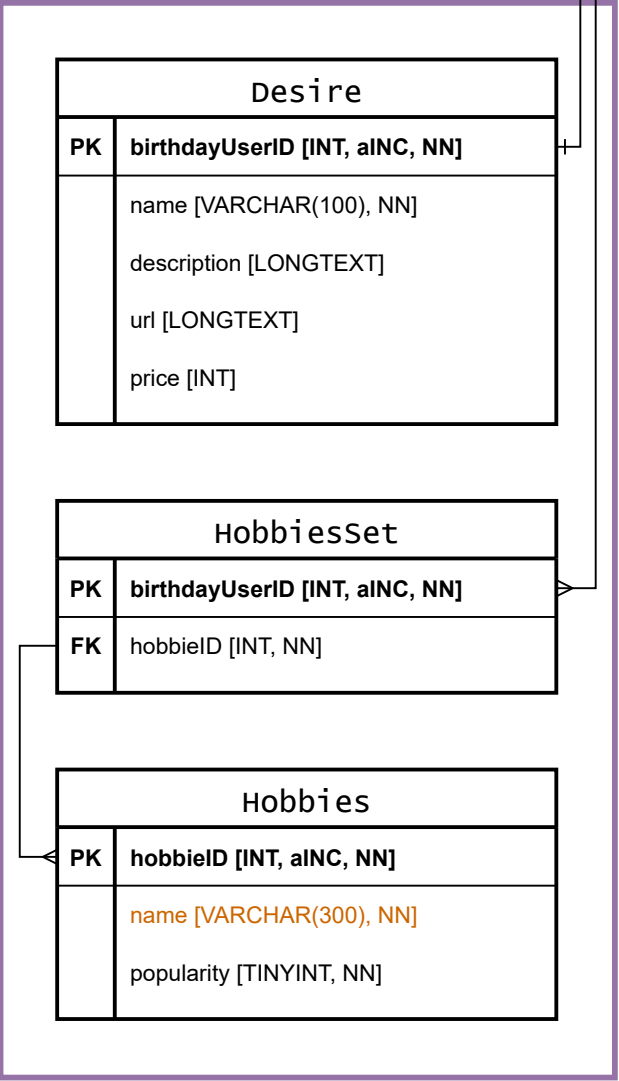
Desire

| PK | birthdayUserID [INT, aINC, NN] |
|---|---|
| | name [VARCHAR(100), NN] |
| | description [LONGTEXT] |
| | url [LONGTEXT] |
| | price [INT] |

HobbiesSet

| PK | birthdayUserID [INT, aINC, NN] |
|---|---|
| FK | hobbieID [INT, NN] |

Hobbies

| PK | hobbieID [INT, aINC, NN] |
|---|---|
| | name [VARCHAR(300), NN] |
| | popularity [TINYINT, NN] |